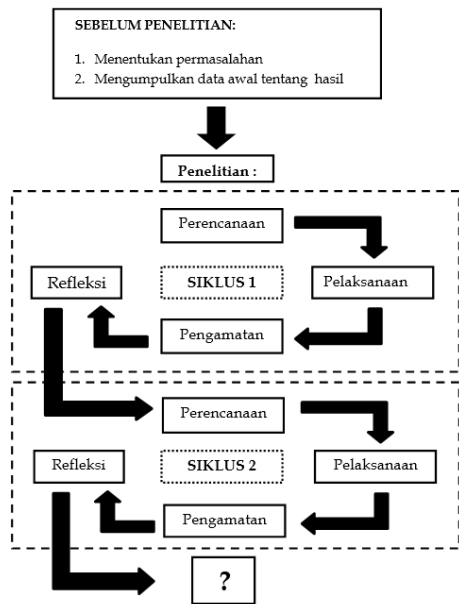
SEBELUM PENELITIAN:

1. Menentukan permasalahan
2. Mengumpulkan data awal tentang hasil

Penelitian :

Perencanaan

Refleksi

SIKLUS 1

Pelaksanaan

Pengamatan

Perencanaan

Refleksi

SIKLUS 2

Pelaksanaan

Pengamatan

?